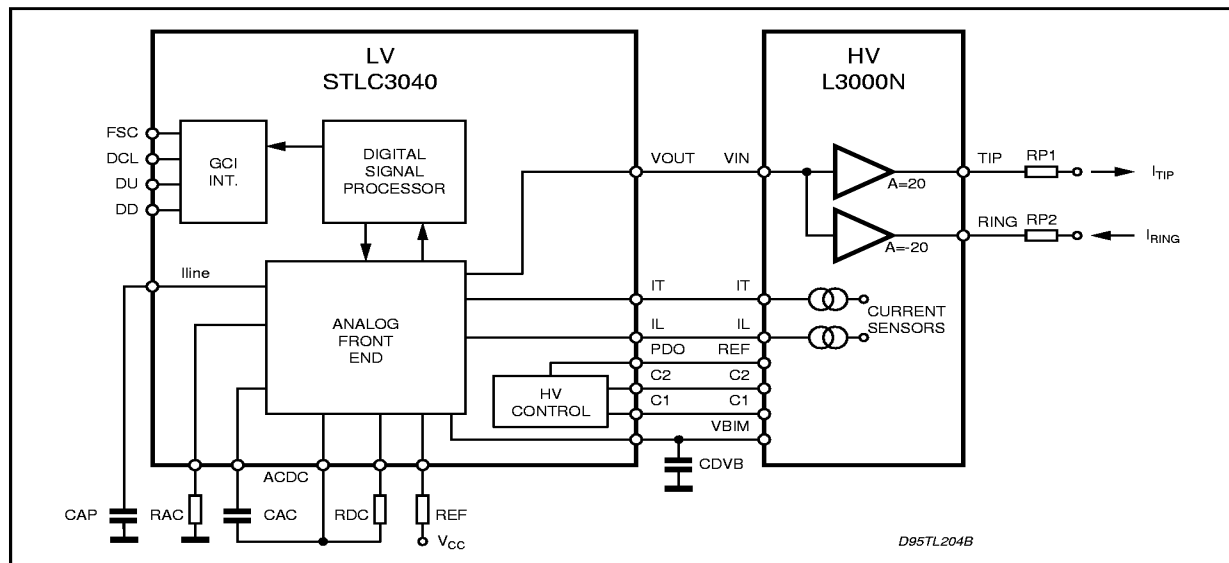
LV
STLC3040

HV
L3000N

FSC
DCL
DU
DD

GCI
INT.

DIGITAL
SIGNAL
PROCESSOR

VOUT
VIN

A=20
A=-20

TIP
RP1
$I_{TIP}$

RING
RP2
$I_{RING}$

Iline

ANALOG
FRONT
END

IT
IT
IL
IL

CURRENT
SENSORS

PDO
REF

HV
CONTROL

C2
C2
C1
C1
VBIM

CDVB

ACDC

CAP
RAC
CAC
RDC
REF
$V_{CC}$

D95TL204B